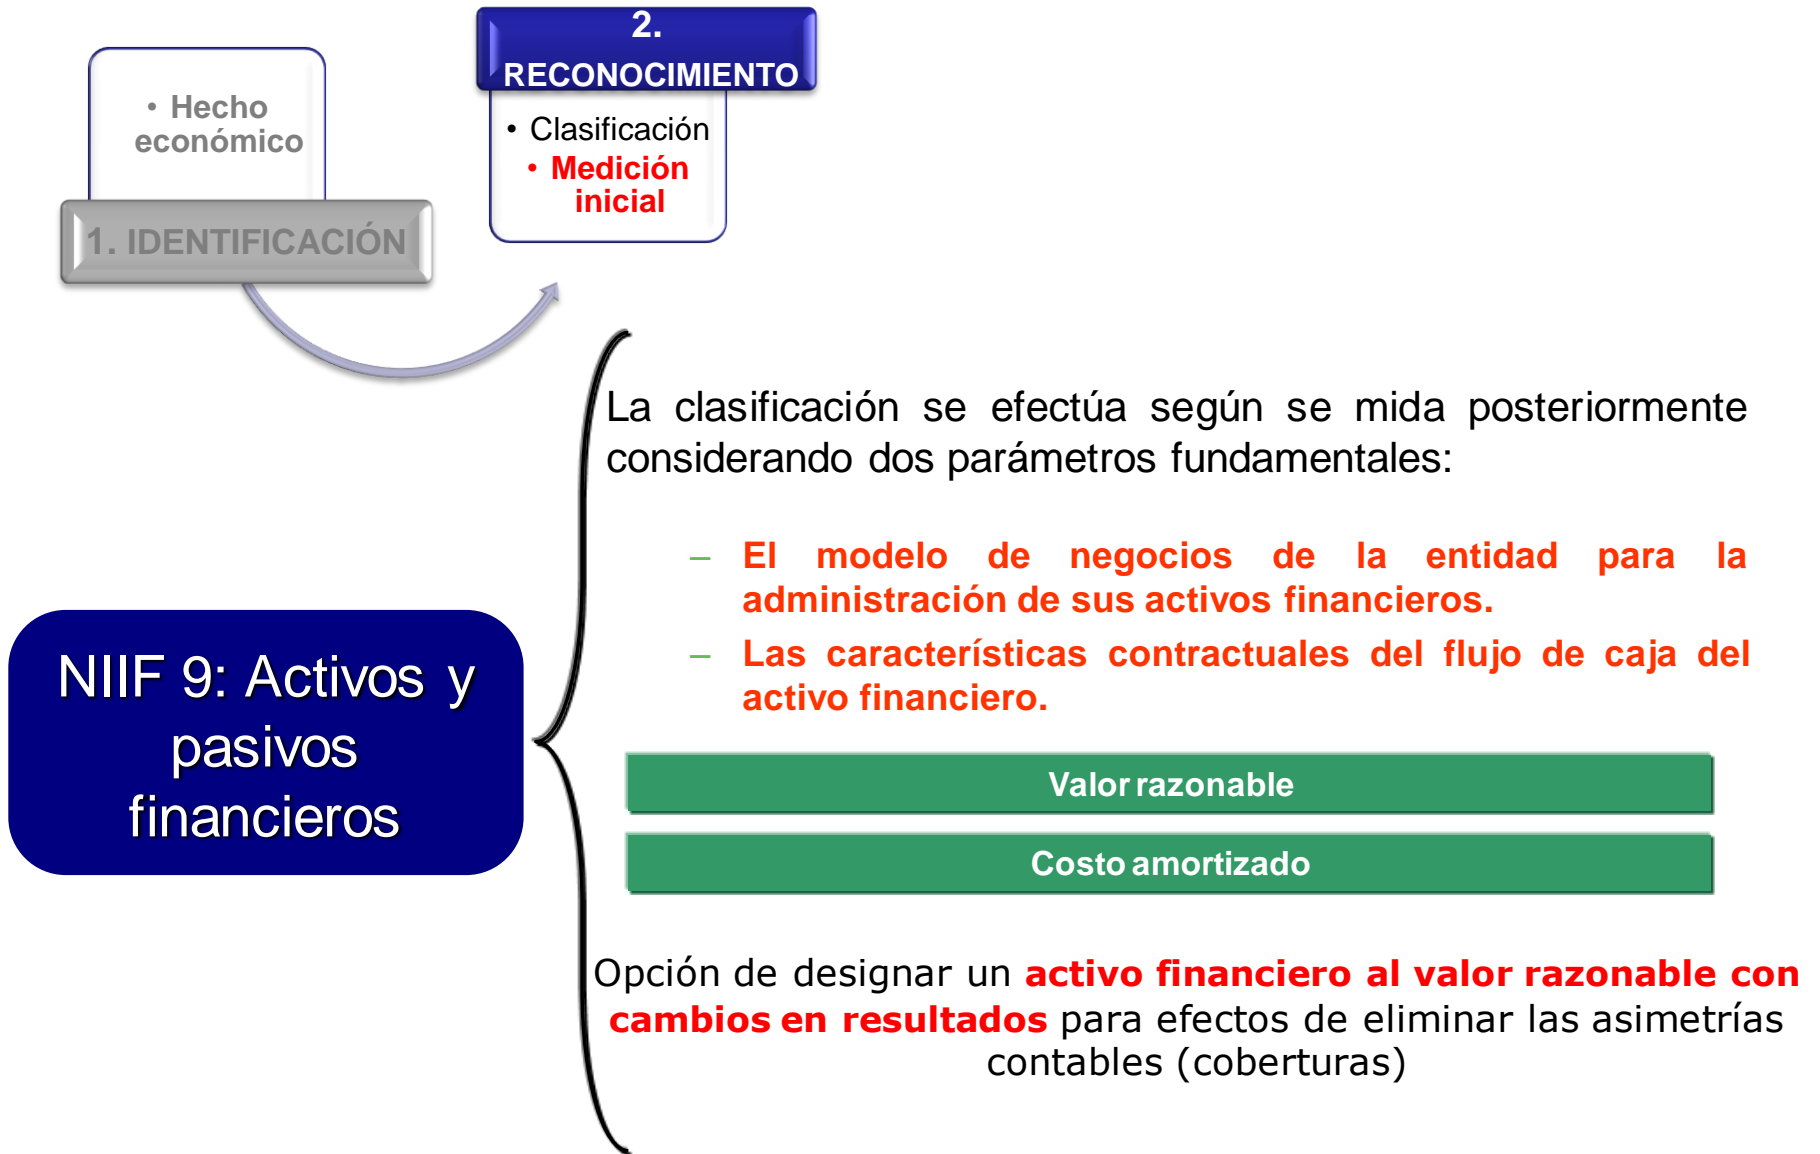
• Hecho económico

1. IDENTIFICACIÓN

2. RECONOCIMIENTO

• Clasificación
• Medición inicial

NIIF 9: Activos y pasivos financieros

La clasificación se efectúa según se mida posteriormente considerando dos parámetros fundamentales:

– El modelo de negocios de la entidad para la administración de sus activos financieros.
– Las características contractuales del flujo de caja del activo financiero.

Valor razonable

Costo amortizado

Opción de designar un activo financiero al valor razonable con cambios en resultados para efectos de eliminar las asimetrías contables (coberturas)